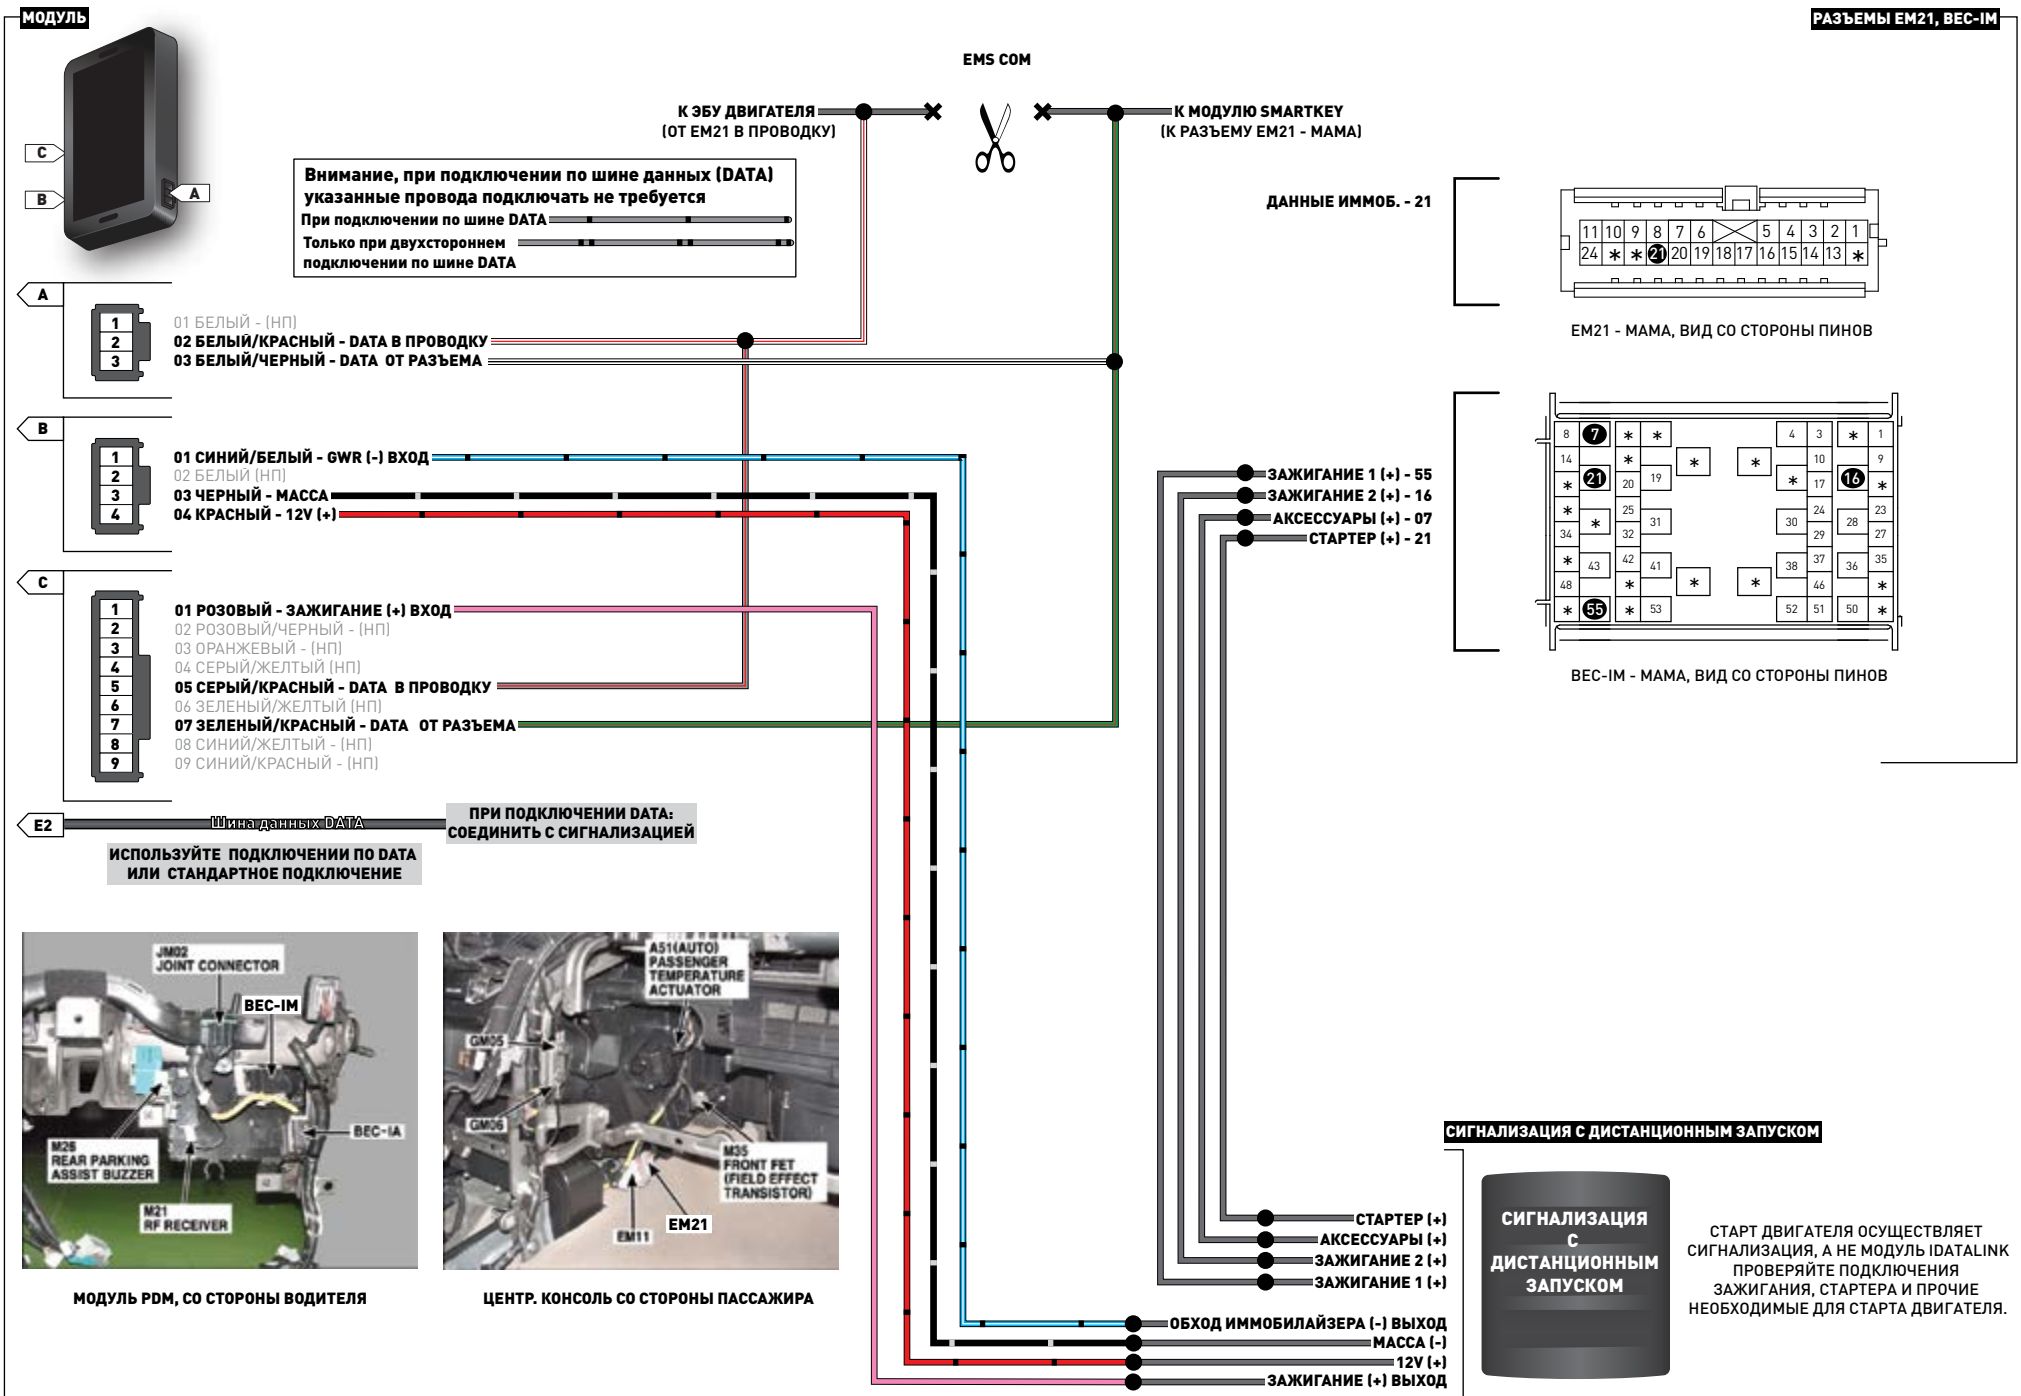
МОДУЛЬ

C
B
A

EMS COM

К ЭБУ ДВИГАТЕЛЯ
(ОТ EM21 В ПРОВОДКУ)

К МОДУЛЮ SMARTKEY
(К РАЗЪЕМУ EM21 - МАМА)

Внимание, при подключении по шине данных (DATA) указанные провода подключать не требуется
При подключении по шине DATA
Только при двухстороннем подключении по шине DATA

A
1
2
3
01 БЕЛЫЙ - (НП)
02 БЕЛЫЙ/КРАСНЫЙ - DATA В ПРОВОДКУ
03 БЕЛЫЙ/ЧЕРНЫЙ - DATA ОТ РАЗЪЕМА

B
1
2
3
4
01 СИНИЙ/БЕЛЫЙ - GWR (-) ВХОД
02 БЕЛЫЙ (НП)
03 ЧЕРНЫЙ - МАССА
04 КРАСНЫЙ - 12V (+)

C
1
2
3
4
5
6
7
8
9
01 РОЗОВЫЙ - ЗАЖИГАНИЕ (+) ВХОД
02 РОЗОВЫЙ/ЧЕРНЫЙ - (НП)
03 ОРАНЖЕВЫЙ - (НП)
04 СЕРЫЙ/ЖЕЛТЫЙ (НП)
05 СЕРЫЙ/КРАСНЫЙ - DATA В ПРОВОДКУ
06 ЗЕЛЕНЫЙ/ЖЕЛТЫЙ (НП)
07 ЗЕЛЕНЫЙ/КРАСНЫЙ - DATA ОТ РАЗЪЕМА
08 СИНИЙ/ЖЕЛТЫЙ - (НП)
09 СИНИЙ/КРАСНЫЙ - (НП)

E2
Шина данных DATA
ПРИ ПОДКЛЮЧЕНИИ DATA: СОЕДИНИТЬ С СИГНАЛИЗАЦИЕЙ

ИСПОЛЬЗУЙТЕ ПОДКЛЮЧЕНИИ ПО DATA ИЛИ СТАНДАРТНОЕ ПОДКЛЮЧЕНИЕ

РАЗЪЕМЫ EM21, BEC-IM

ДАННЫЕ ИММОБ. - 21

11 10 9 8 7 6 5 4 3 2 1
24 * * 21 20 19 18 17 16 15 14 13 *

EM21 - МАМА, ВИД СО СТОРОНЫ ПИНОВ

8 7 * * 4 3 * 1
14 * 19 * * 10 9
* 21 20 * 17 16 *
* 25 * 31 30 24 29 28 23 27
34 32
* 43 42 41 38 37 36 35
48 * * * 46 *
* 55 * 53 52 51 50 *

ЗАЖИГАНИЕ 1 (+) - 55
ЗАЖИГАНИЕ 2 (+) - 16
АКСЕССУАРЫ (+) - 07
СТАРТЕР (+) - 21

BEC-IM - МАМА, ВИД СО СТОРОНЫ ПИНОВ

JM02
JOINT CONNECTOR
BEC-IM
BEC-IA
M26
REAR PARKING ASSIST BUZZER
M21
RF RECEIVER

A51(AUTO)
PASSENGER TEMPERATURE ACTUATOR
GM05
GM06
M35
FRONT FET
(FIELD EFFECT TRANSISTOR)
EM11
EM21

МОДУЛЬ PDM, СО СТОРОНЫ ВОДИТЕЛЯ

ЦЕНТР. КОНСОЛЬ СО СТОРОНЫ ПАССАЖИРА

СИГНАЛИЗАЦИЯ С ДИСТАНЦИОННЫМ ЗАПУСКОМ

СТАРТЕР (+)
АКСЕССУАРЫ (+)
ЗАЖИГАНИЕ 2 (+)
ЗАЖИГАНИЕ 1 (+)

СИГНАЛИЗАЦИЯ С ДИСТАНЦИОННЫМ ЗАПУСКОМ

СТАРТ ДВИГАТЕЛЯ ОСУЩЕСТВЛЯЕТ СИГНАЛИЗАЦИЯ, А НЕ МОДУЛЬ IDATALINK ПРОВЕРЯЙТЕ ПОДКЛЮЧЕНИЯ ЗАЖИГАНИЯ, СТАРТЕРА И ПРОЧИЕ НЕОБХОДИМЫЕ ДЛЯ СТАРТА ДВИГАТЕЛЯ.

ОБХОД ИММОБИЛАЙЗЕРА (-) ВЫХОД
МАССА (-)
12V (+)
ЗАЖИГАНИЕ (+) ВЫХОД